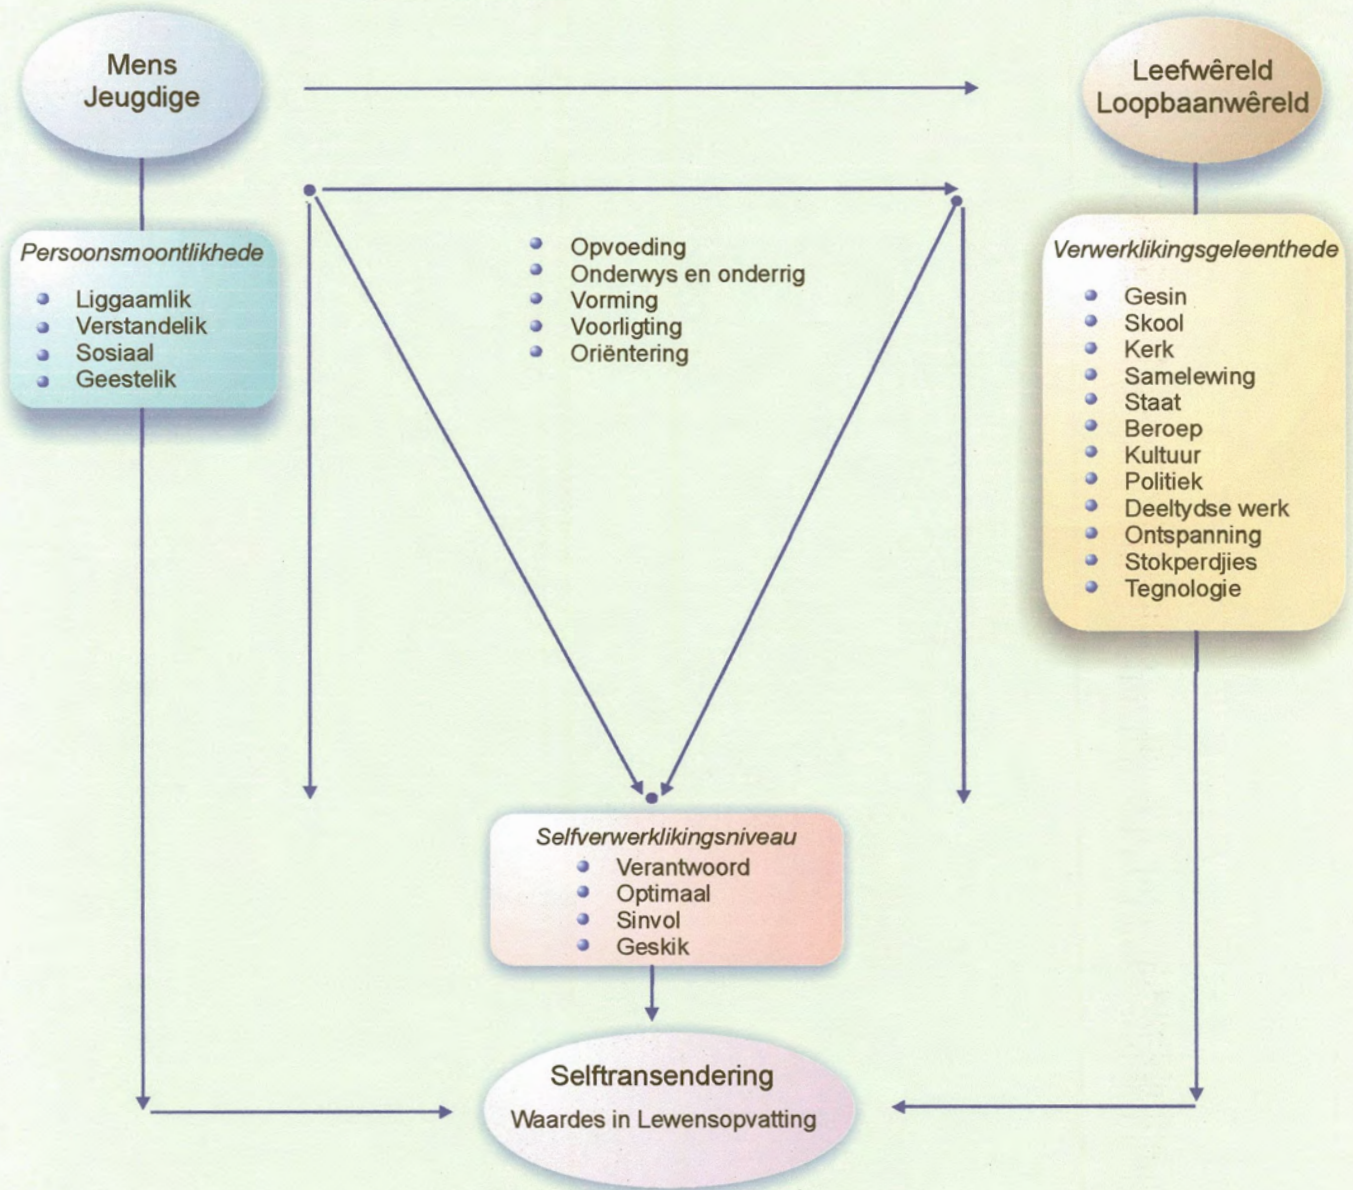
Mens
Jeugdige

Leefwêreld
Loopbaanwêreld

Persoonsmoontlikhede
- Liggaamlik
- Verstandelik
- Sosiaal
- Geestelik

- Opvoeding
- Onderwys en onderrig
- Vorming
- Voorligting
- Oriëntering

Verwerklikingsgeleenthede
- Gesin
- Skool
- Kerk
- Samelewing
- Staat
- Beroep
- Kultuur
- Politiek
- Deeltydse werk
- Ontspanning
- Stokperdjies
- Tegnologie

Selfverwerklikingsniveau
- Verantwoord
- Optimaal
- Sinvol
- Geskik

Selftransendering
Waardes in Lewensopvatting